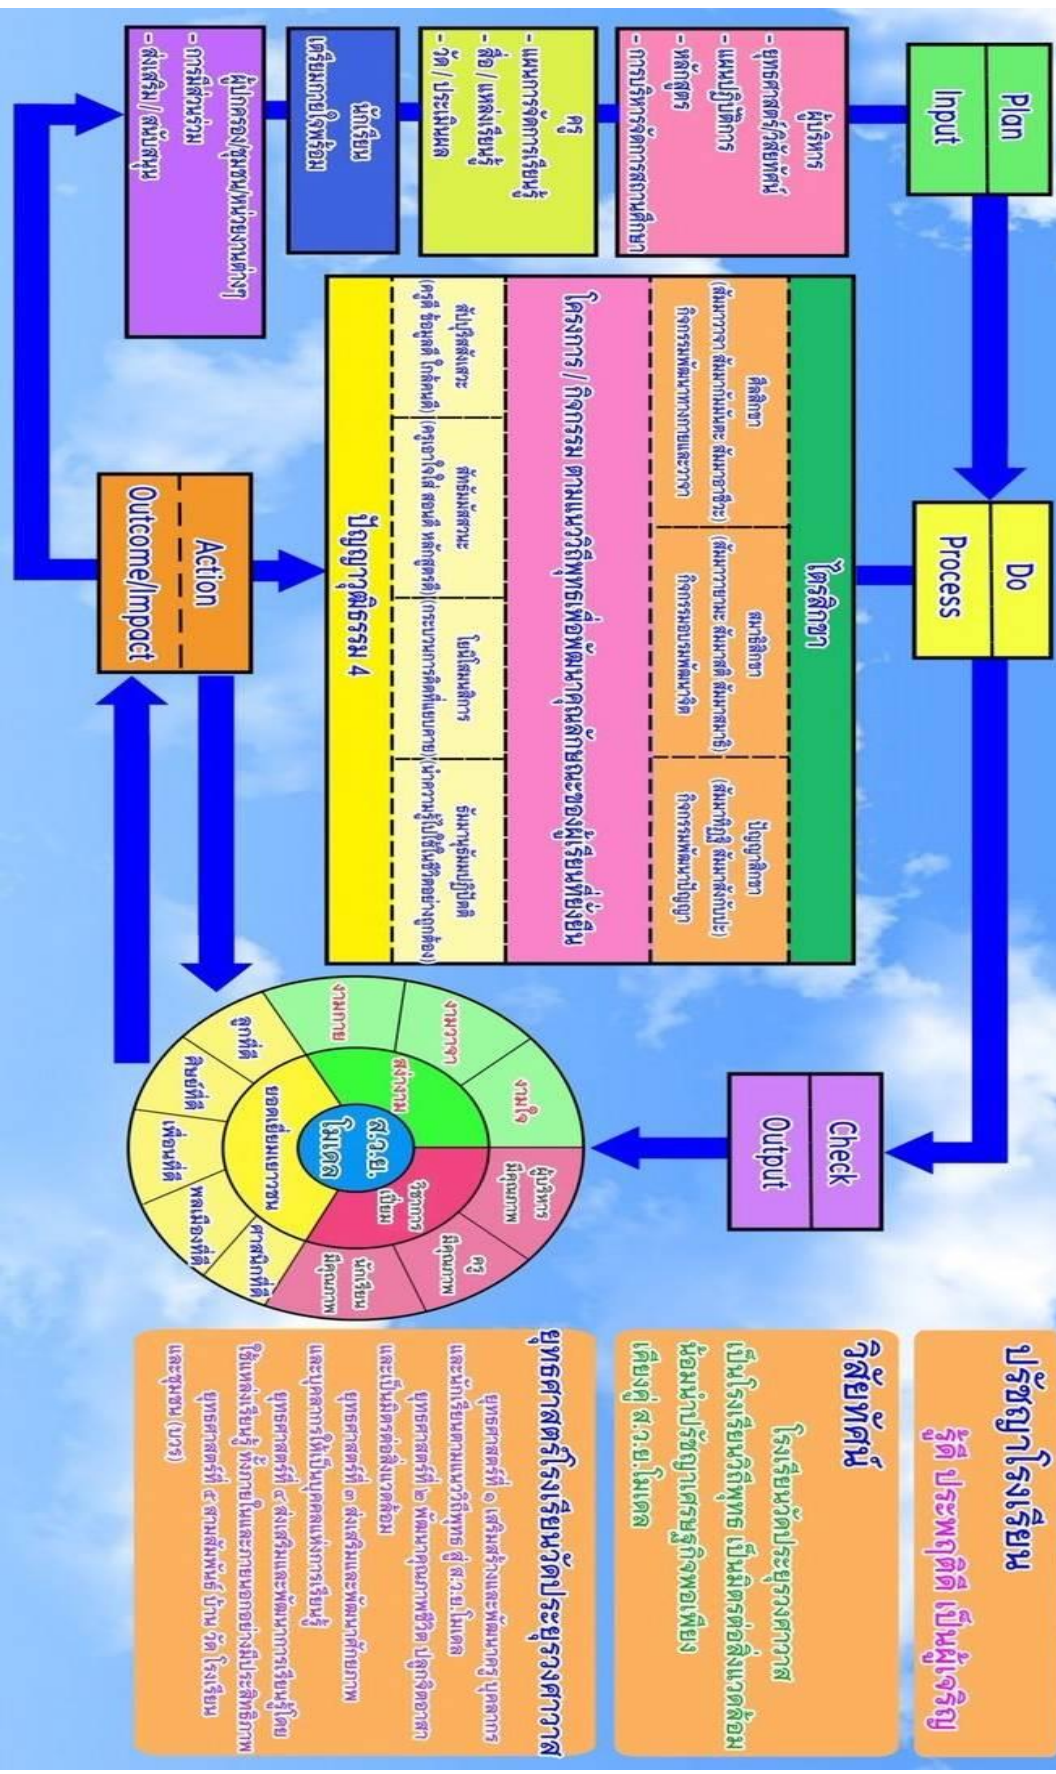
Plan
Input

ผู้บริหาร
- ยุทธศาสตร์/วิสัยทัศน์
- แผนปฏิบัติการ
- หลักสูตร
- การบริหารจัดการสถานศึกษา

ครู
- แผนการจัดการเรียนรู้
- สื่อ / แหล่งเรียนรู้
- วัด / ประเมินผล

นักเรียน
เตรียมความพร้อม

ผู้ปกครอง/ชุมชน/หน่วยงานต่างๆ
- การมีส่วนร่วม
- ส่งเสริม / สนับสนุน

Do
Process

ไตรสิกขา

| ศีลสิกขา (สัมมาวาจา สัมมากัมมันตะ สัมมาอาชีวะ) กิจกรรมพัฒนากายและวาจา | สมาธิสิกขา (สัมมาวายามะ สัมมาสติ สัมมาสมาธิ) กิจกรรมพัฒนาจิต | ปัญญาสิกขา (สัมมาทิฏฐิ สัมมาสังกัปปะ) กิจกรรมพัฒนาปัญญา |

โครงการ / กิจกรรม ตามแนววิถีพุทธเพื่อพัฒนาคุณลักษณะของผู้เรียนที่พึงประสงค์

| สัปปุริสสังเสวะ (ครูดี ข้อมูลดี กัลยาณมิตร) | สัทธัมมัสสวนะ (ครูเอาใจใส่ สอนดี หลักสูตรดี) | โยนิโสมนสิการ (กระบวนการคิดที่แยบคาย) | ธัมมานุธัมมปฏิปัตติ (นำความรู้ไปใช้ในชีวิตอย่างถูกต้อง) |

ปัญญาวุฒิธรรม 4

Action
Outcome/Impact

Check
Output

ส.ว.ย. โมเดล
สง่างาม
วิชาการ เยี่ยม
ยอดเยี่ยมเยาวชน
งามใจ
งามวาจา
งามกาย
ผู้บริหาร มีคุณภาพ
ครู มีคุณภาพ
นักเรียน มีคุณภาพ
ลูกที่ดี
ศิษย์ที่ดี
เพื่อนที่ดี
พลเมืองที่ดี
ศาสนิกที่ดี

ปรัชญาโรงเรียน
รู้ดี ประพฤติดี เป็นผู้เจริญ

วิสัยทัศน์
โรงเรียนวัดประยุรวงศาวาส เป็นโรงเรียนวิถีพุทธ เป็นมิตรต่อสิ่งแวดล้อม น้อมนำปรัชญาเศรษฐกิจพอเพียง เคียงคู่ ส.ว.ย. โมเดล

ยุทธศาสตร์โรงเรียนวัดประยุรวงศาวาส
ยุทธศาสตร์ที่ ๑ เสริมสร้างและพัฒนาครู บุคลากร และนักเรียนตามแนววิถีพุทธ สู่ ส.ว.ย. โมเดล
ยุทธศาสตร์ที่ ๒ พัฒนาคุณภาพชีวิต ปลูกจิตสำนึก และเป็นมิตรต่อสิ่งแวดล้อม
ยุทธศาสตร์ที่ ๓ ส่งเสริมและพัฒนาศักยภาพ และบุคลากรให้เป็นบุคคลแห่งการเรียนรู้
ยุทธศาสตร์ที่ ๔ ส่งเสริมและพัฒนาการเรียนรู้โดยใช้แหล่งเรียนรู้ทั้งภายในและภายนอกอย่างมีประสิทธิภาพ
ยุทธศาสตร์ที่ ๕ สานสัมพันธ์ บ้าน วัด โรงเรียน และชุมชน (บวร)